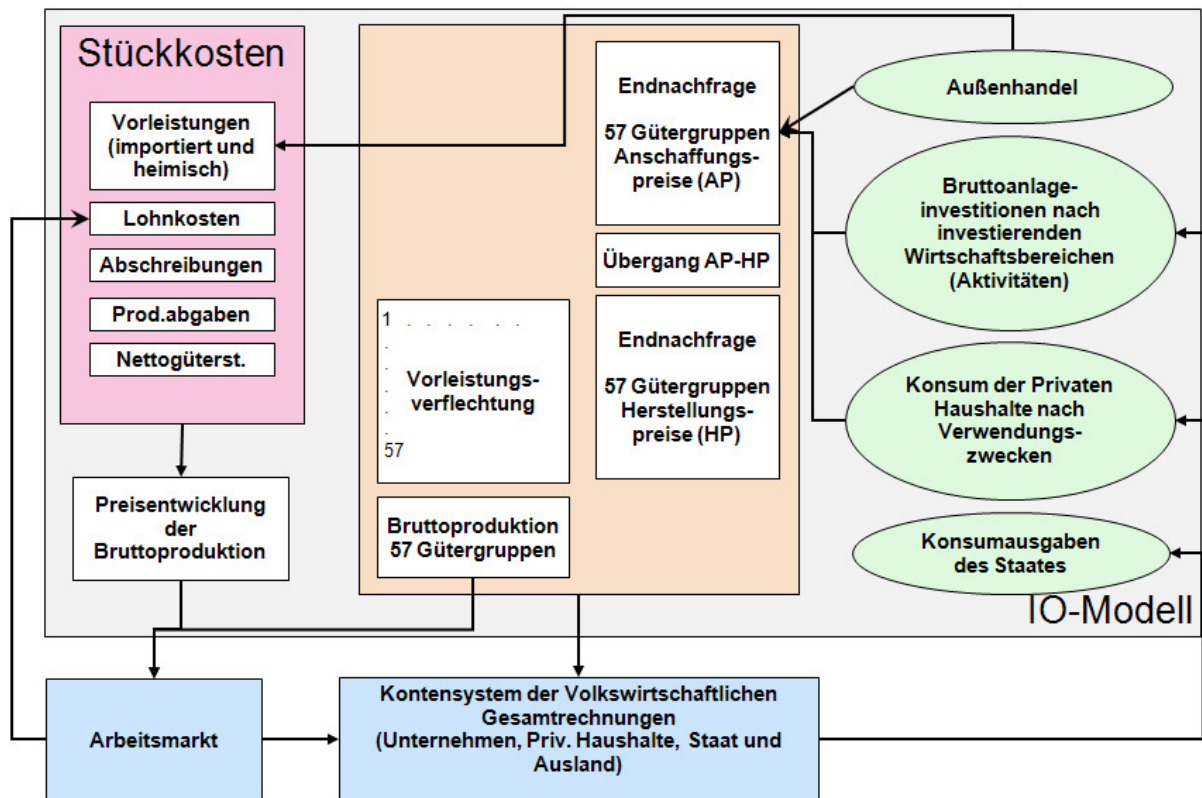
Stückkosten

Vorleistungen (importiert und heimisch)

Lohnkosten

Abschreibungen

Prod.abgaben

Nettogüterst.

Preisentwicklung der Bruttoproduktion

1 . . . . . .
.
.
.
.
57

Vorleistungsverflechtung

Bruttoproduktion 57 Gütergruppen

Endnachfrage

57 Gütergruppen Anschaffungspreise (AP)

Übergang AP-HP

Endnachfrage

57 Gütergruppen Herstellungspreise (HP)

Außenhandel

Bruttoanlageinvestitionen nach investierenden Wirtschaftsbereichen (Aktivitäten)

Konsum der Privaten Haushalte nach Verwendungszwecken

Konsumausgaben des Staates

IO-Modell

Arbeitsmarkt

Kontensystem der Volkswirtschaftlichen Gesamtrechnungen (Unternehmen, Priv. Haushalte, Staat und Ausland)